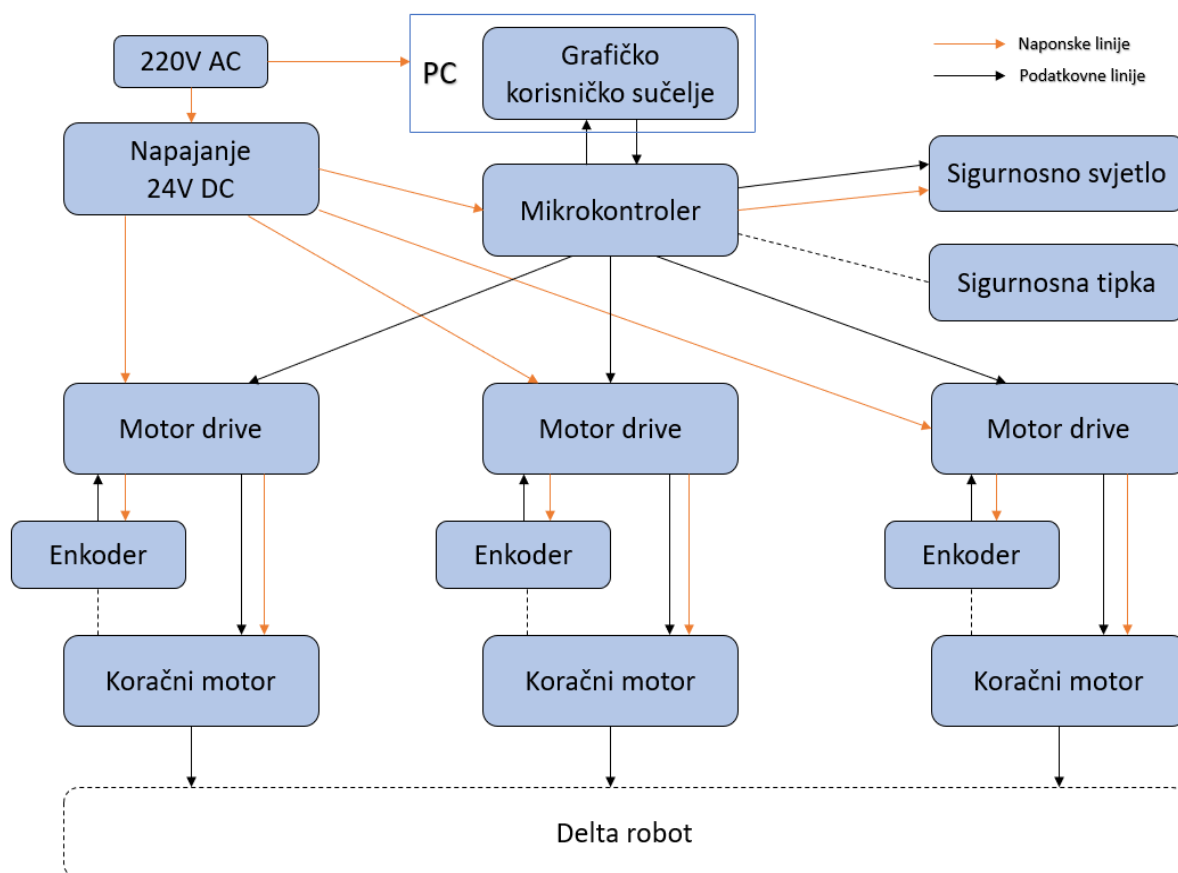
220V AC

PC

Grafičko korisničko sučelje

Naponske linije

Podatkovne linije

Napajanje 24V DC

Mikrokontroler

Sigurnosno svjetlo

Sigurnosna tipka

Motor drive

Motor drive

Motor drive

Enkoder

Enkoder

Enkoder

Koračni motor

Koračni motor

Koračni motor

Delta robot